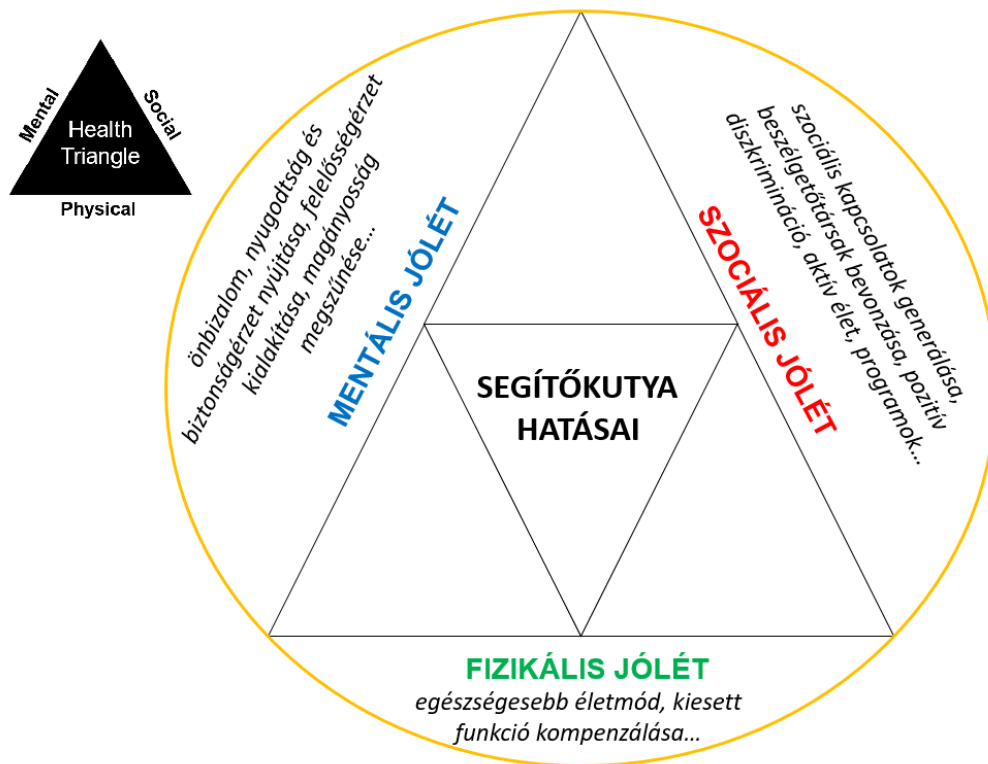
Mental
Health Triangle
Social
Physical

önbizalom, nyugodtság és biztonságérzet nyújtása, felelősségérzet kialakítása, magányosság megszűnése…

MENTÁLIS JÓLÉT

SEGÍTŐKUTYA HATÁSAI

SZOCIÁLIS JÓLÉT

szociális kapcsolatok generálása, beszélgetőtársak bevonzása, pozitív diszkrimináció, aktív élet, programok…

FIZIKÁLIS JÓLÉT
egészségesebb életmód, kiesett funkció kompenzálása…